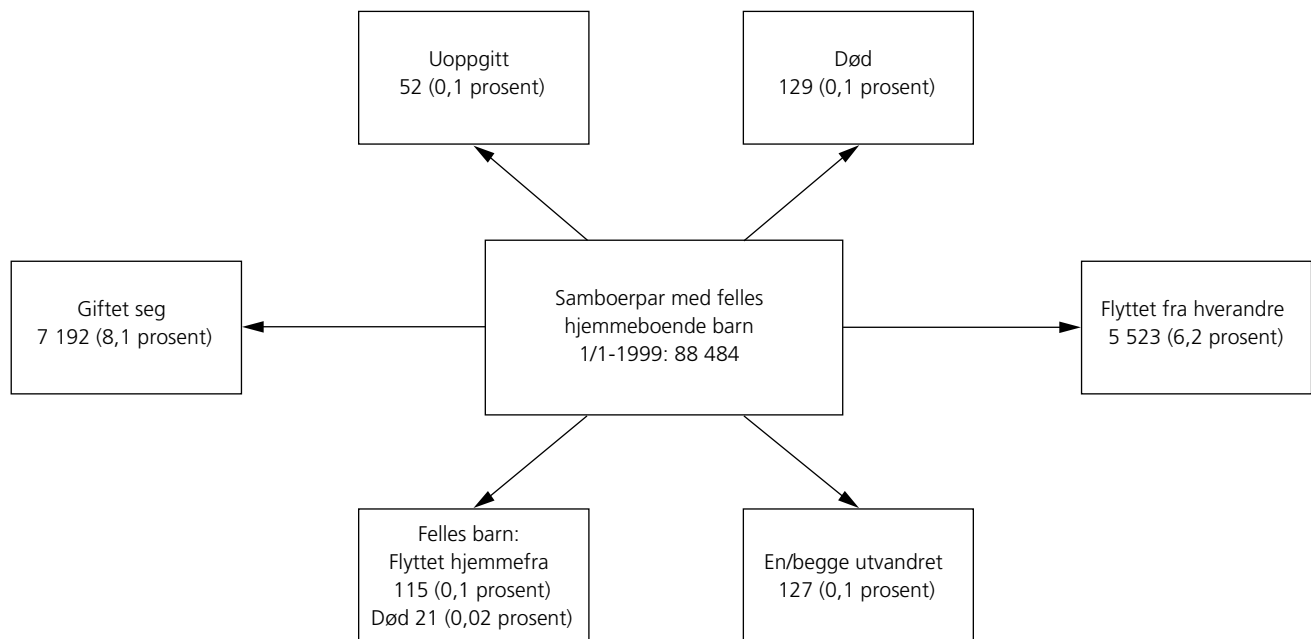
Uoppgitt
52 (0,1 prosent)

Død
129 (0,1 prosent)

Giftet seg
7 192 (8,1 prosent)

Samboerpar med felles hjemmeboende barn
1/1-1999: 88 484

Flyttet fra hverandre
5 523 (6,2 prosent)

Felles barn:
Flyttet hjemmefra
115 (0,1 prosent)
Død 21 (0,02 prosent)

En/begge utvandret
127 (0,1 prosent)